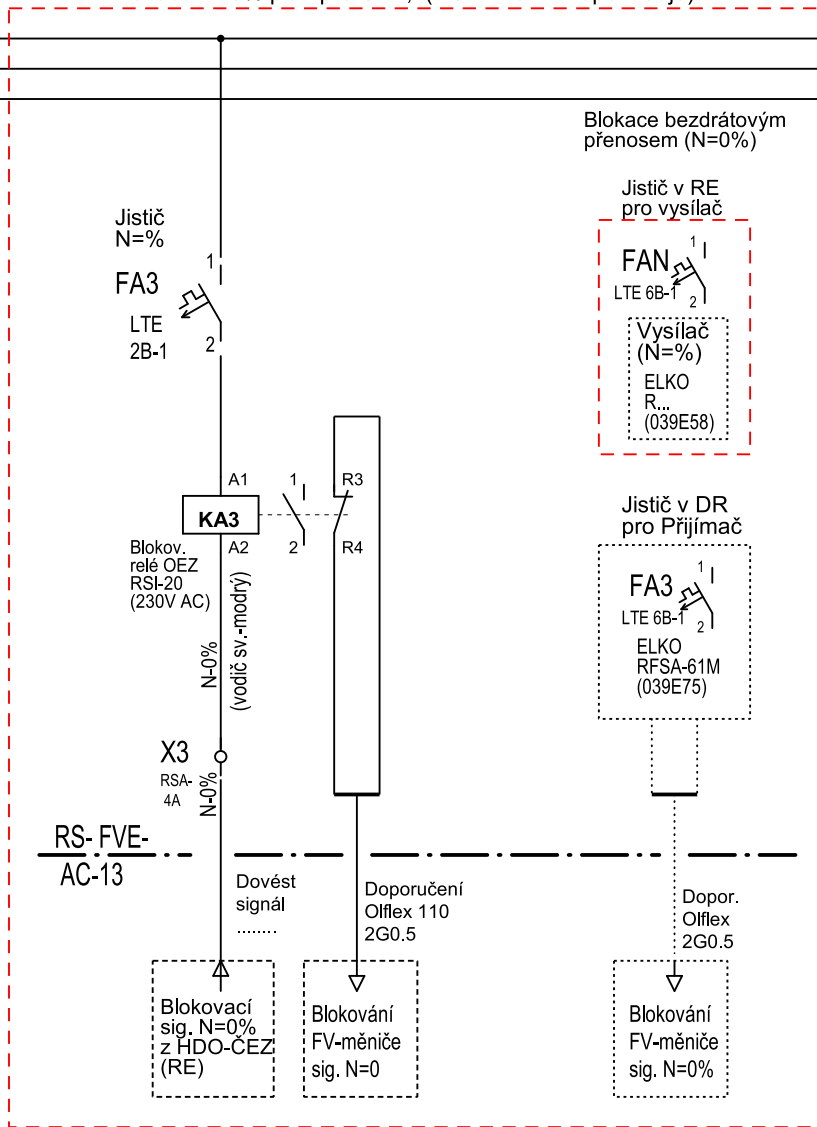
Blokace bezdrátovým přenosem (N=0%)

Jistič v RE pro vysílač

FAN
1
LTE 6B-1
2

Vysílač (N=%)
ELKO
R...
(039E58)

Jistič N=%

FA3
1
LTE 2B-1
2

A1
KA3
A2
1
2
R3
R4

Blokov. relé OEZ RSI-20 (230V AC)

N-0%
(vodič sv.-modrý)

Jistič v DR pro Přijímač

FA3
1
LTE 6B-1
2
ELKO
RFSA-61M
(039E75)

X3
RSA-4A
N-0%

RS- FVE-AC-13

Dovést signál
........

Doporučení Olflex 110 2G0.5

Dopor. Olflex 2G0.5

Blokovací sig. N=0% z HDO-ČEZ (RE)

Blokování FV-měniče sig. N=0

Blokování FV-měniče sig. N=0%